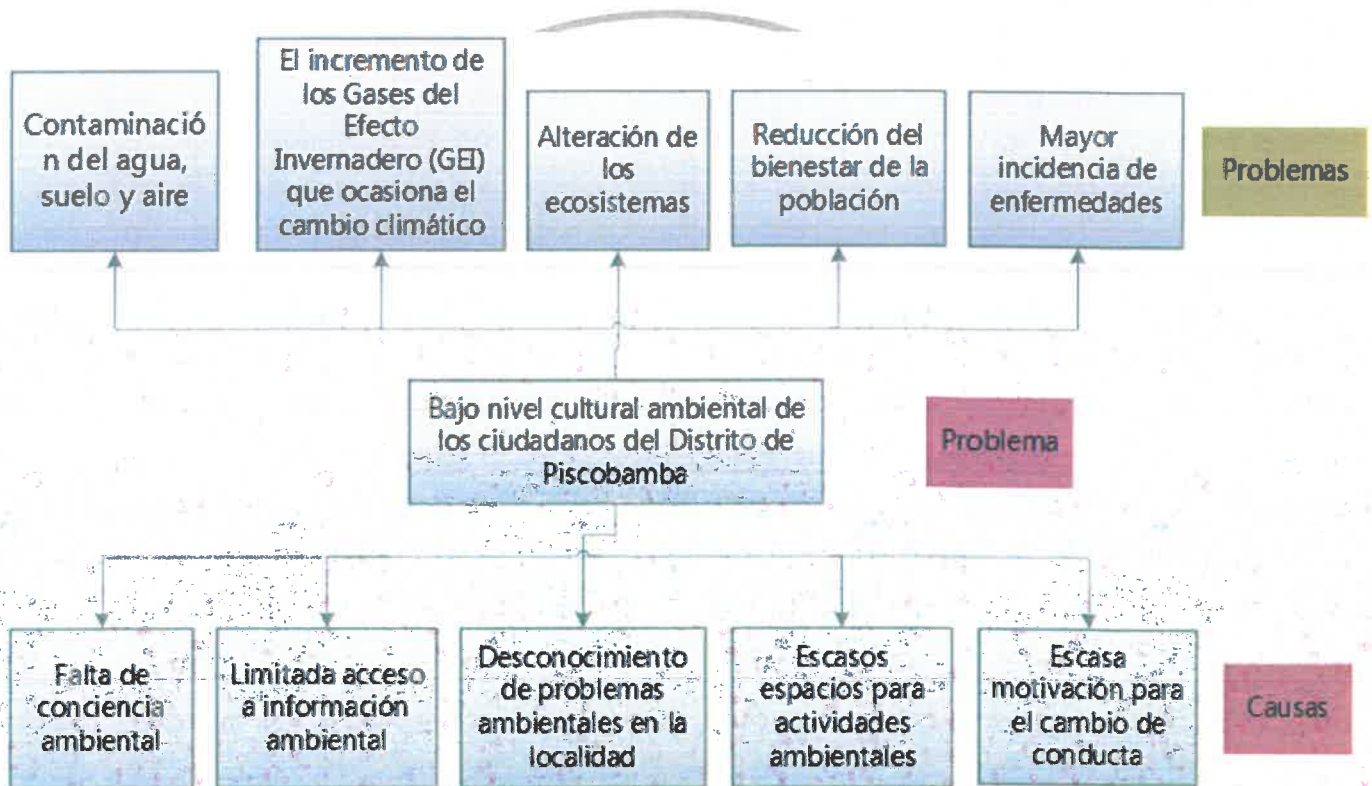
Contaminación del agua, suelo y aire

El incremento de los Gases del Efecto Invernadero (GEI) que ocasiona el cambio climático

Alteración de los ecosistemas

Reducción del bienestar de la población

Mayor incidencia de enfermedades

Problemas

Bajo nivel cultural ambiental de los ciudadanos del Distrito de Piscobamba

Problema

Falta de conciencia ambiental

Limitada acceso a información ambiental

Desconocimiento de problemas ambientales en la localidad

Escasos espacios para actividades ambientales

Escasa motivación para el cambio de conducta

Causas